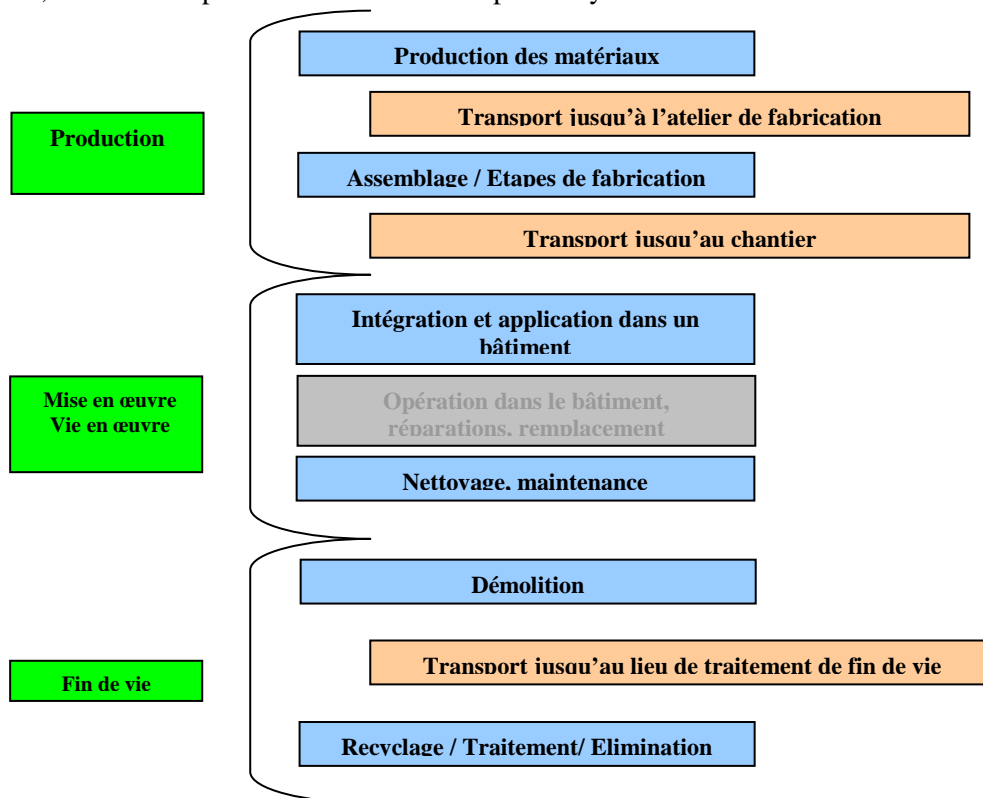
Production

Production des matériaux

Transport jusqu'à l'atelier de fabrication

Assemblage / Etapes de fabrication

Transport jusqu'au chantier

Mise en œuvre
Vie en œuvre

Intégration et application dans un bâtiment

Opération dans le bâtiment, réparations, remplacement

Nettoyage, maintenance

Fin de vie

Démolition

Transport jusqu'au lieu de traitement de fin de vie

Recyclage / Traitement/ Elimination